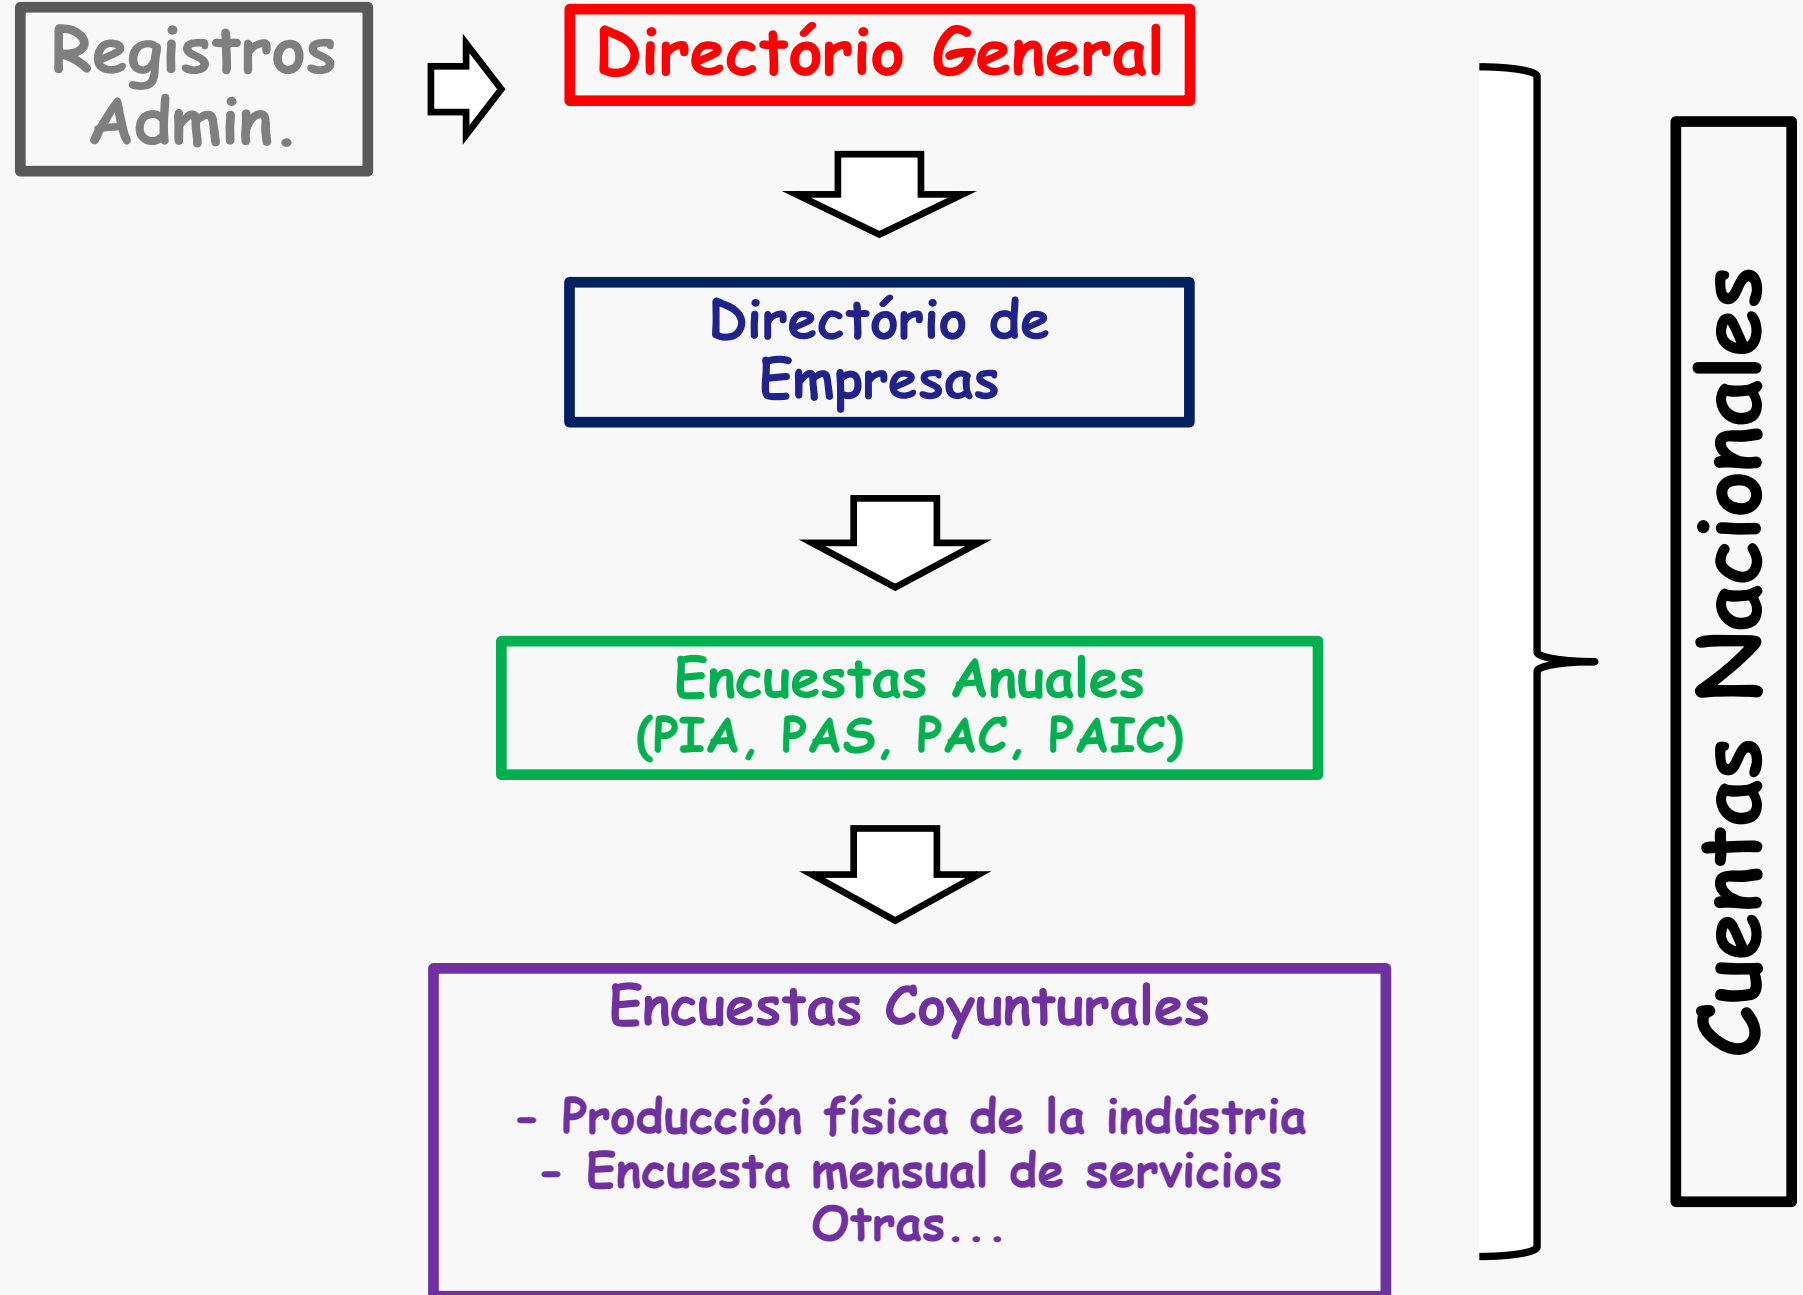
Registros Admin.

Directório General

Directório de Empresas

Encuestas Anuales (PIA, PAS, PAC, PAIC)

Encuestas Coyunturales

- Producción física de la indústria
- Encuesta mensual de servicios
Otras...

Cuentas Nacionales